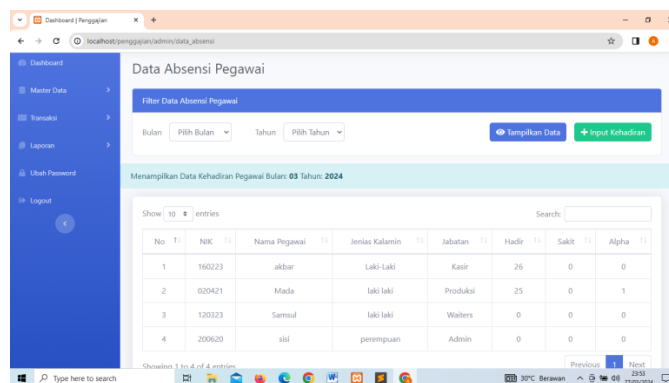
Dashboard | Penggajian

localhost/penggajian/admin/data_absensi

Dashboard
Master Data
Transaksi
Laporan
Ubah Password
Logout

Data Absensi Pegawai

Filter Data Absensi Pegawai

Bulan Pilih Bulan Tahun Pilih Tahun Tampilkan Data + Input Kehadiran

Menampilkan Data Kehadiran Pegawai Bulan: 03 Tahun: 2024

Show 10 entries

Search:

| No | NIK | Nama Pegawai | Jenias Kalamin | Jabatan | Hadir | Sakit | Alpha |
|---|---|---|---|---|---|---|---|
| 1 | 160223 | akbar | Laki-Laki | Kasir | 26 | 0 | 0 |
| 2 | 020421 | Mada | laki laki | Produksi | 25 | 0 | 1 |
| 3 | 120323 | Samsul | laki laki | Waiters | 0 | 0 | 0 |
| 4 | 200620 | sisi | perempuan | Admin | 0 | 0 | 0 |

Showing 1 to 4 of 4 entries

Previous 1 Next

Type here to search

30°C Berawan 23:53 27/03/2024